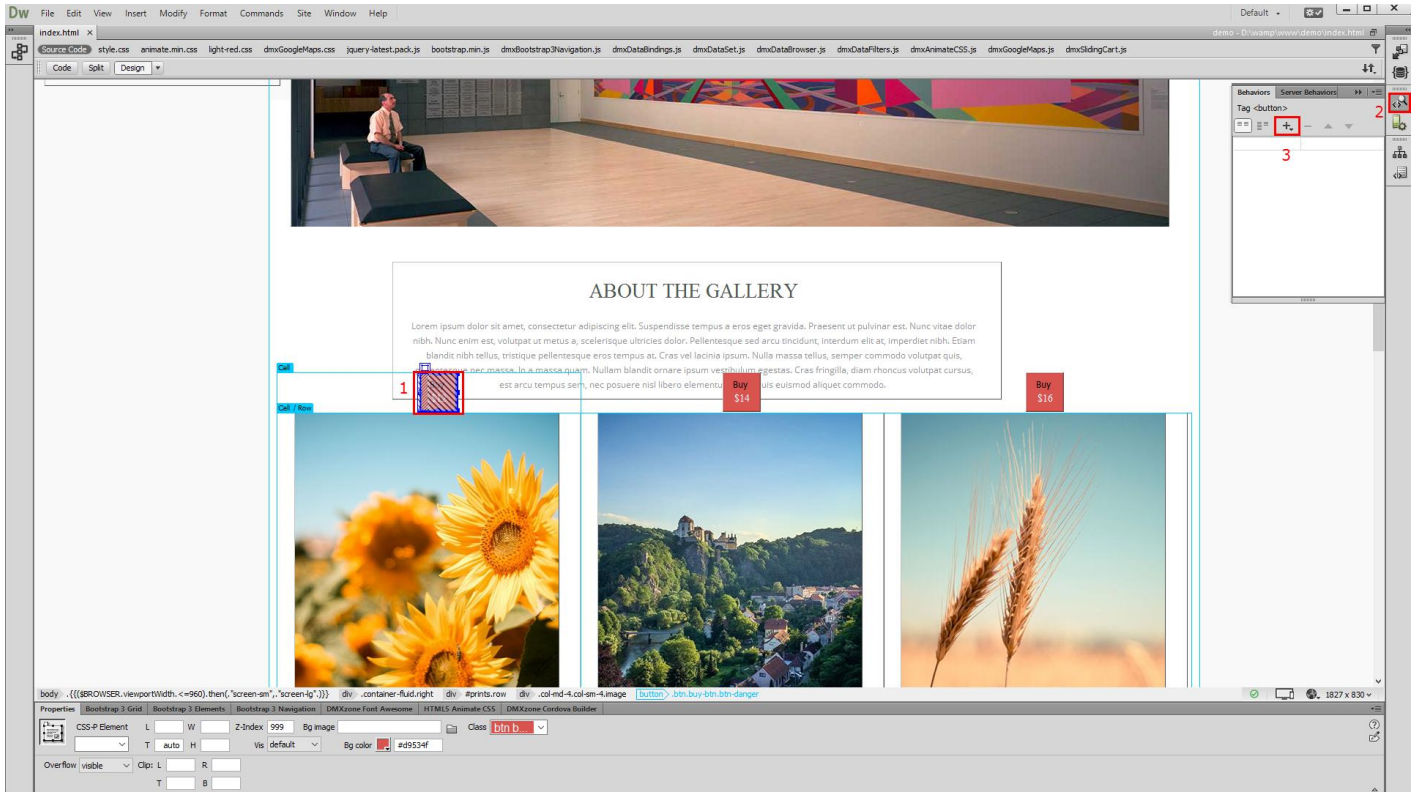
Dw File Edit View Insert Modify Format Commands Site Window Help

Default

index.html ×

demo - D:\wamp\www\demo\index.html

Source Code style.css animate.min.css light-red.css dmxGoogleMaps.css jquery-latest.pack.js bootstrap.min.js dmxBootstrap3Navigation.js dmxDataBindings.js dmxDataSet.js dmxDataBrowser.js dmxDataFilters.js dmxAnimateCSS.js dmxGoogleMaps.js dmxSlidingCart.js

Code Split Design

Behaviors Server Behaviors

Tag <button>

2

3

ABOUT THE GALLERY

Lorem ipsum dolor sit amet, consectetur adipiscing elit. Suspendisse tempus a eros eget gravida. Praesent ut pulvinar est. Nunc vitae dolor nibh. Nunc enim est, volutpat ut metus a, scelerisque ultricies dolor. Pellentesque sed arcu tincidunt, interdum elit at, imperdiet nibh. Etiam blandit nibh tellus, tristique pellentesque eros tempus at. Cras vel lacinia ipsum. Nulla massa tellus, semper commodo volutpat quis, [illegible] nec massa. In a massa quam. Nullam blandit ornare ipsum vestibulum egestas. Cras fringilla, diam rhoncus volutpat cursus, est arcu tempus sem, nec posuere nisl libero elementu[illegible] uis euismod aliquet commodo.

Cell

1

Buy $14

Buy $16

Cell / Row

body .{{($BROWSER.viewportWidth.<=960).then(.'screen-sm',.'screen-lg'.)}} div .container-fluid.right div #prints.row div .col-md-4.col-sm-4.image button .btn.buy-btn.btn-danger

1827 x 830

Properties Bootstrap 3 Grid Bootstrap 3 Elements Bootstrap 3 Navigation DMXzone Font Awesome HTML5 Animate CSS DMXzone Cordova Builder

CSS-P Element L W Z-Index 999 Bg image Class btn b...

T auto H Vis default Bg color #d9534f

Overflow visible Clip: L R

T B